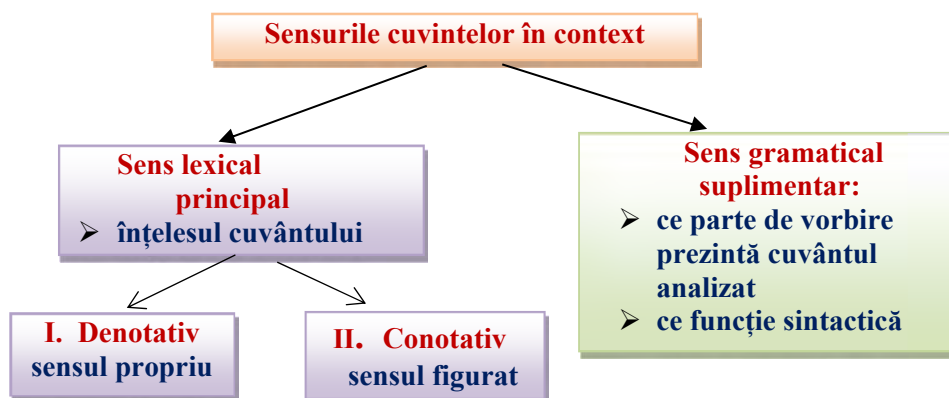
Sensurile cuvintelor în context

Sens lexical principal
➢ înțelesul cuvântului

I. Denotativ
sensul propriu

II. Conotativ
sensul figurat

Sens gramatical suplimentar:
➢ ce parte de vorbire prezintă cuvântul analizat
➢ ce funcție sintactică